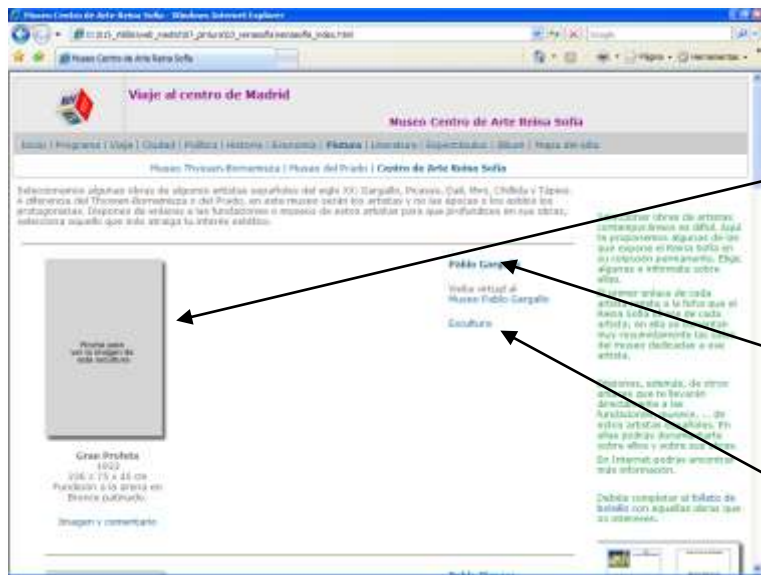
Museo Centro de Arte Reina Sofía - Windows Internet Explorer

Museo Centro de Arte Reina Sofía

Viaje al centro de Madrid

Museo Centro de Arte Reina Sofía

Inicio | Programa | Viaje | Ciudad | Política | Historia | Economía | Pintura | Literatura | Espectáculos | Álbum | Mapa del sitio

Museo Thyssen-Bornemisza | Museo del Prado | Centro de Arte Reina Sofía

Seleccionamos algunas obras de algunos artistas españoles del siglo XX: Gargallo, Picasso, Dalí, Miró, Chillida y Tàpies. A diferencia del Thyssen-Bornemisza y del Prado, en este museo serán los artistas y no las épocas o los estilos los protagonistas. Dispones de enlaces a las fundaciones o museos de estos artistas para que profundices en sus obras, selecciona aquello que más atraiga tu interés estético.

Pincha aquí ver la imagen de esta escultura.

Gran Profeta
1933
236 x 75 x 45 cm
Fundición a la arena en Bronce patinado.

Imagen y comentario

Pablo Gargallo

Visita virtual al Museo Pablo Gargallo

Escultura

Seleccionar obras de artistas contemporáneos es difícil. Aquí te proponemos algunas de las que expone el Reina Sofía en su colección permanente. Elige algunas e infórmate sobre ellas.

Dispones enlace a la ficha que el Reina Sofía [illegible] de cada artista, en ella se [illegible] muy recientemente las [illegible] del museo dedicadas a ese artista.

Disponen, además, de otros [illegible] que te llevarán directamente a las fundaciones, museos, ... de estos artistas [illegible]. En ellas podrás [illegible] sobre ellos y sobre sus obras.

En Internet podrás encontrar más información.

Debes completar el billete de tu billete con aquellas obras que te interesen.